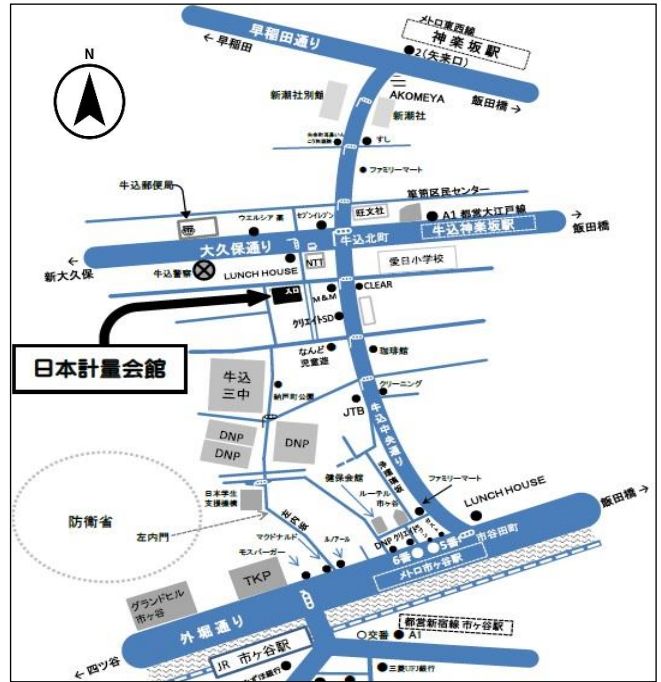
N

早稲田通り

← 早稲田

メトロ東西線
神楽坂駅

2(矢来口)

AKOMEYA

飯田橋 →

新潮社別館

新潮社

すし

ファミリーマート

牛込郵便局

箪笥区民センター

ウエルシア 薬

セブンイレブン

旺文社

A1 都営大江戸線

牛込神楽坂駅

→ 飯田橋

大久保通り

牛込北町

← 新大久保

牛込警察

LUNCH HOUSE

NTT

愛日小学校

入口

M&M

CLEAR

クリエイトSD

日本計量会館

なんど児童遊

珈琲館

牛込三中

納戸町公園

クリーニング

JTB

牛込中央通り

DNP

DNP

DNP

防衛省

健保会館

ファミリーマート

LUNCH HOUSE

飯田橋 →

日本学生支援機構

ルーテル市ヶ谷

左内門

マクドナルド

モスバーガー

DNP

6番

5番

市谷田町

メトロ市ヶ谷駅

TKP

グランドヒル市ヶ谷

外堀通り

都営新宿線 市ヶ谷駅

交番

A1

← 四ツ谷

JR 市ヶ谷駅

三菱UFJ銀行